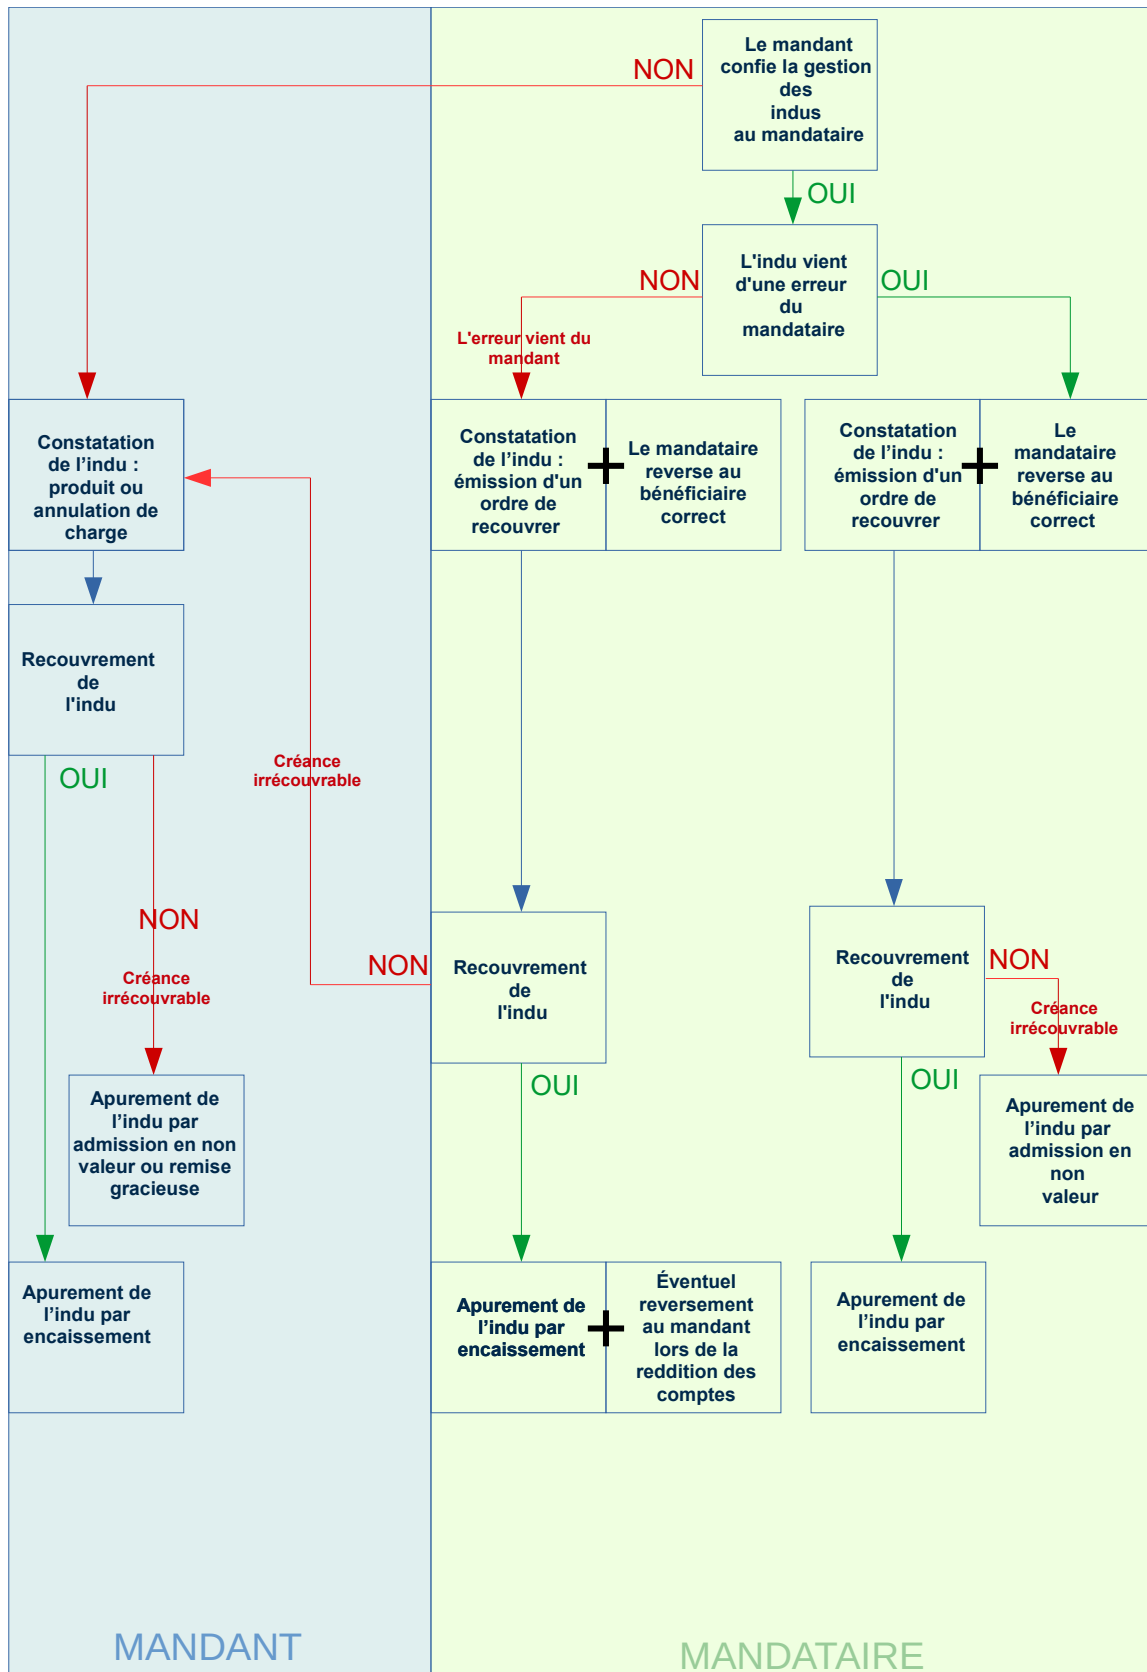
Le mandant confie la gestion des indus au mandataire

NON

OUI

L'indu vient d'une erreur du mandataire

NON

OUI

L'erreur vient du mandant

Constatation de l'indu : produit ou annulation de charge

Constatation de l'indu : émission d'un ordre de recouvrer

+

Le mandataire reverse au bénéficiaire correct

Constatation de l'indu : émission d'un ordre de recouvrer

+

Le mandataire reverse au bénéficiaire correct

Recouvrement de l'indu

OUI

Créance irrécouvrable

NON

Créance irrécouvrable

NON

Recouvrement de l'indu

Recouvrement de l'indu

NON

Créance irrécouvrable

OUI

OUI

Apurement de l'indu par admission en non valeur ou remise gracieuse

Apurement de l'indu par admission en non valeur

Apurement de l'indu par encaissement

Apurement de l'indu par encaissement

+

Éventuel reversement au mandant lors de la reddition des comptes

Apurement de l'indu par encaissement

MANDANT

MANDATAIRE